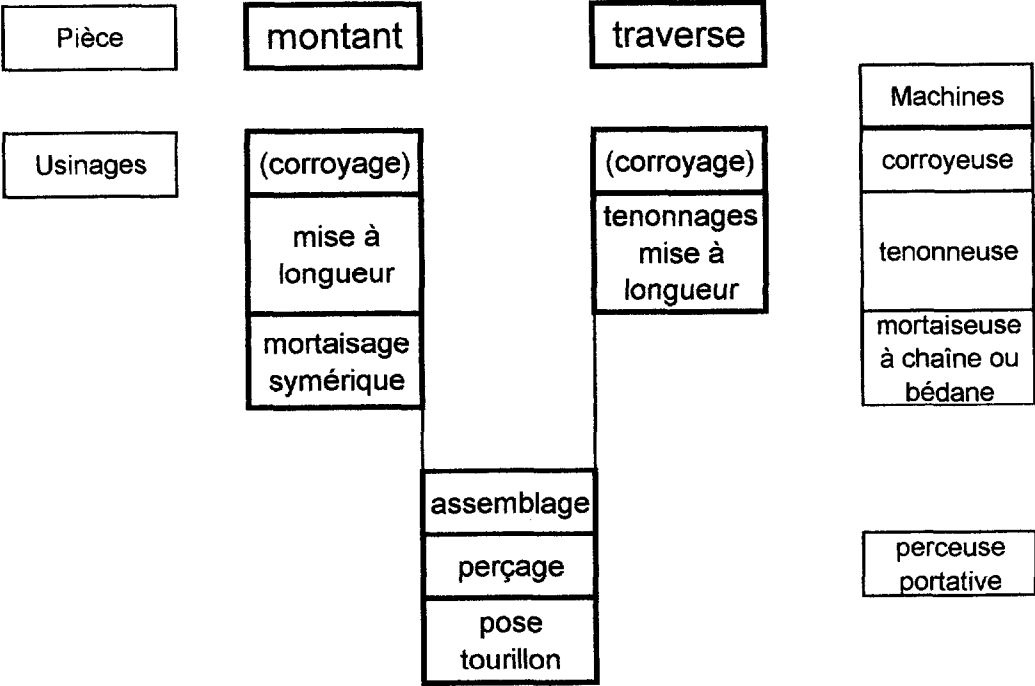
Pièce

montant

traverse

Machines

Usinages

(corroyage)

mise à longueur

mortaisage symérique

(corroyage)

tenonnages mise à longueur

corroyeuse

tenonneuse

mortaiseuse à chaîne ou bédane

assemblage

perçage

pose tourillon

perceuse portative